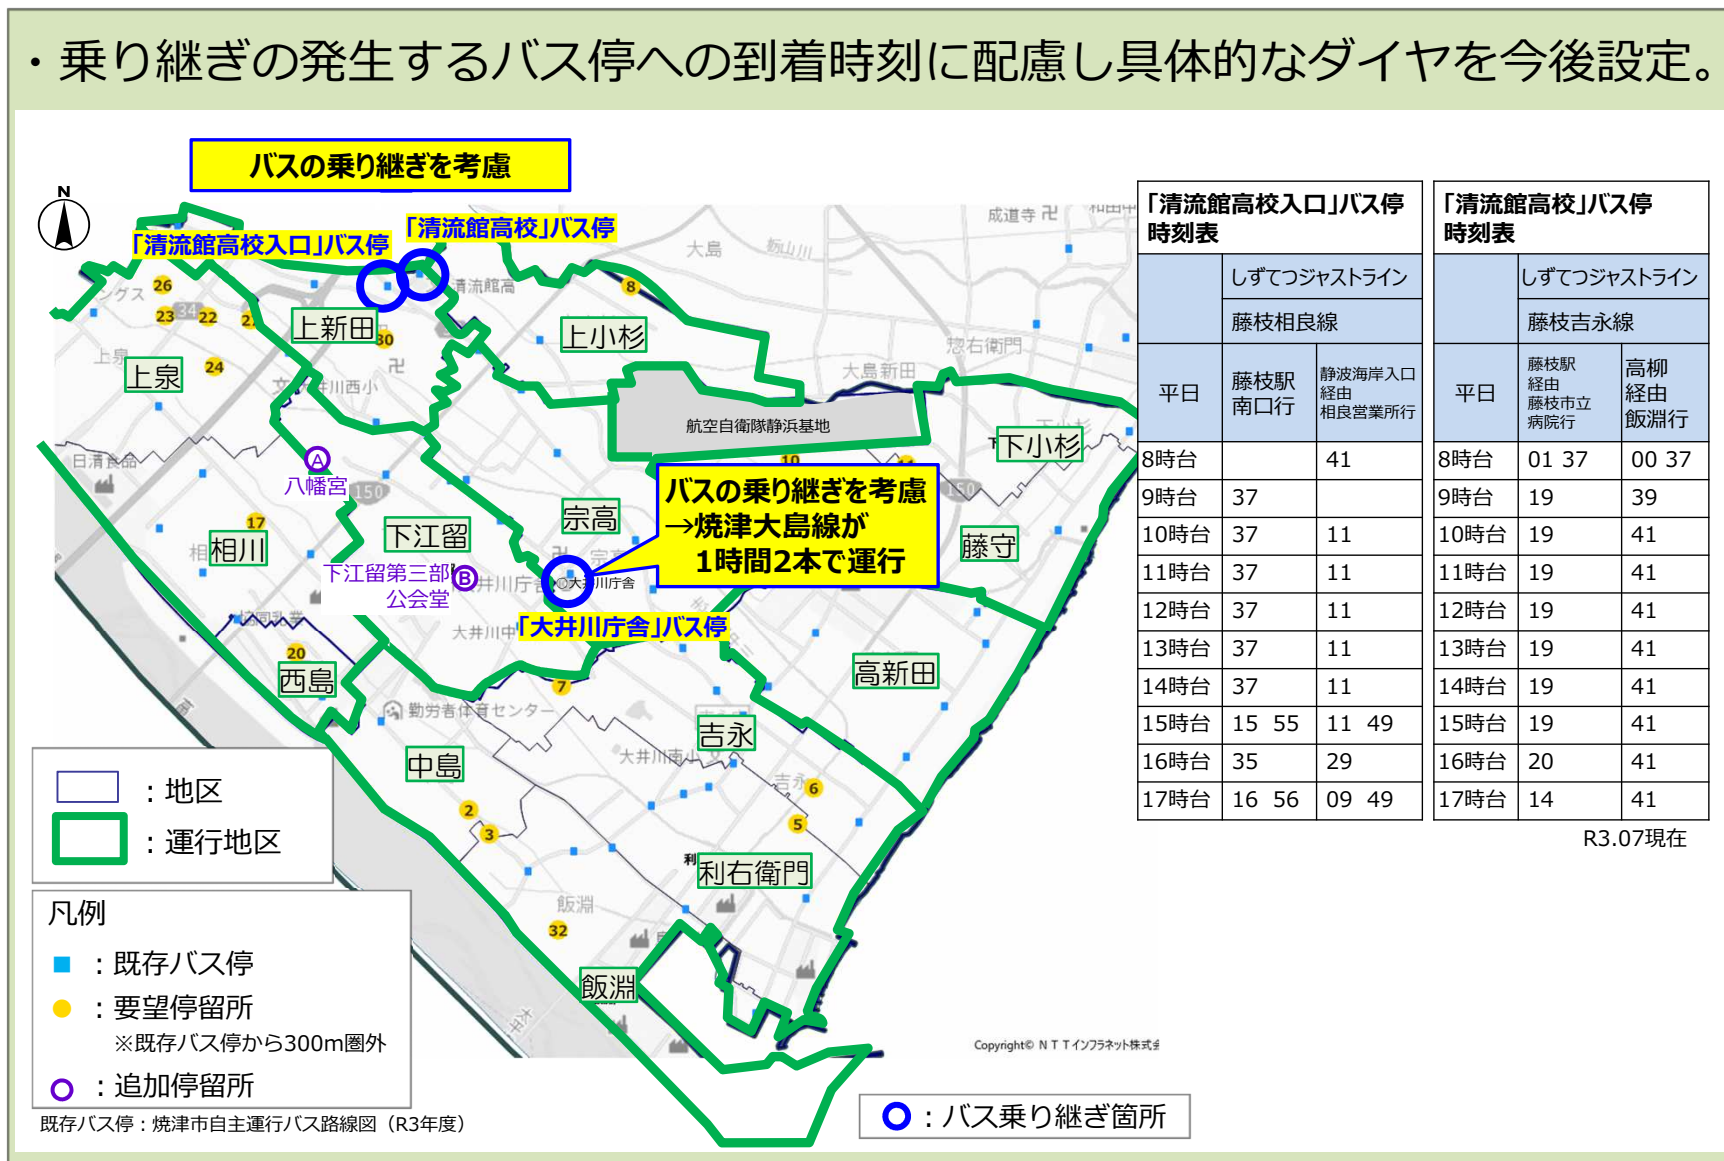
・乗り継ぎの発生するバス停への到着時刻に配慮し具体的なダイヤを今後設定。

バスの乗り継ぎを考慮

「清流館高校入口」バス停
「清流館高校」バス停

上新田
上小杉
上泉
八幡宮
相川
下江留
宗高
下江留第三部公会堂
「大井川庁舎」バス停
西島
中島
吉永
高新田
下小杉
藤守
利右衛門
飯淵
航空自衛隊静浜基地
大島
成道寺
大島新田
惣右衛門
日清食品
勤労者体育センター
大井川南
飯淵
大井川中

バスの乗り継ぎを考慮
→焼津大島線が
1時間2本で運行

A
B
26 23 24 22 24 30 8 10 17 20 37 2 3 6 5 32

：地区
：運行地区

凡例
：既存バス停
：要望停留所
※既存バス停から300m圏外
：追加停留所

既存バス停：焼津市自主運行バス路線図（R3年度）

Copyright© ＮＴＴインフラネット株式会社

：バス乗り継ぎ箇所

「清流館高校入口」バス停
時刻表

| 平日 | しずてつジャストライン 藤枝相良線 | |
|---|---|---|
| | 藤枝駅南口行 | 静波海岸入口経由 相良営業所行 |
| 8時台 | | 41 |
| 9時台 | 37 | |
| 10時台 | 37 | 11 |
| 11時台 | 37 | 11 |
| 12時台 | 37 | 11 |
| 13時台 | 37 | 11 |
| 14時台 | 37 | 11 |
| 15時台 | 15 55 | 11 49 |
| 16時台 | 35 | 29 |
| 17時台 | 16 56 | 09 49 |

「清流館高校」バス停
時刻表

| 平日 | しずてつジャストライン 藤枝吉永線 | |
|---|---|---|
| | 藤枝駅経由 藤枝市立病院行 | 高柳経由 飯淵行 |
| 8時台 | 01 37 | 00 37 |
| 9時台 | 19 | 39 |
| 10時台 | 19 | 41 |
| 11時台 | 19 | 41 |
| 12時台 | 19 | 41 |
| 13時台 | 19 | 41 |
| 14時台 | 19 | 41 |
| 15時台 | 19 | 41 |
| 16時台 | 20 | 41 |
| 17時台 | 14 | 41 |

R3.07現在